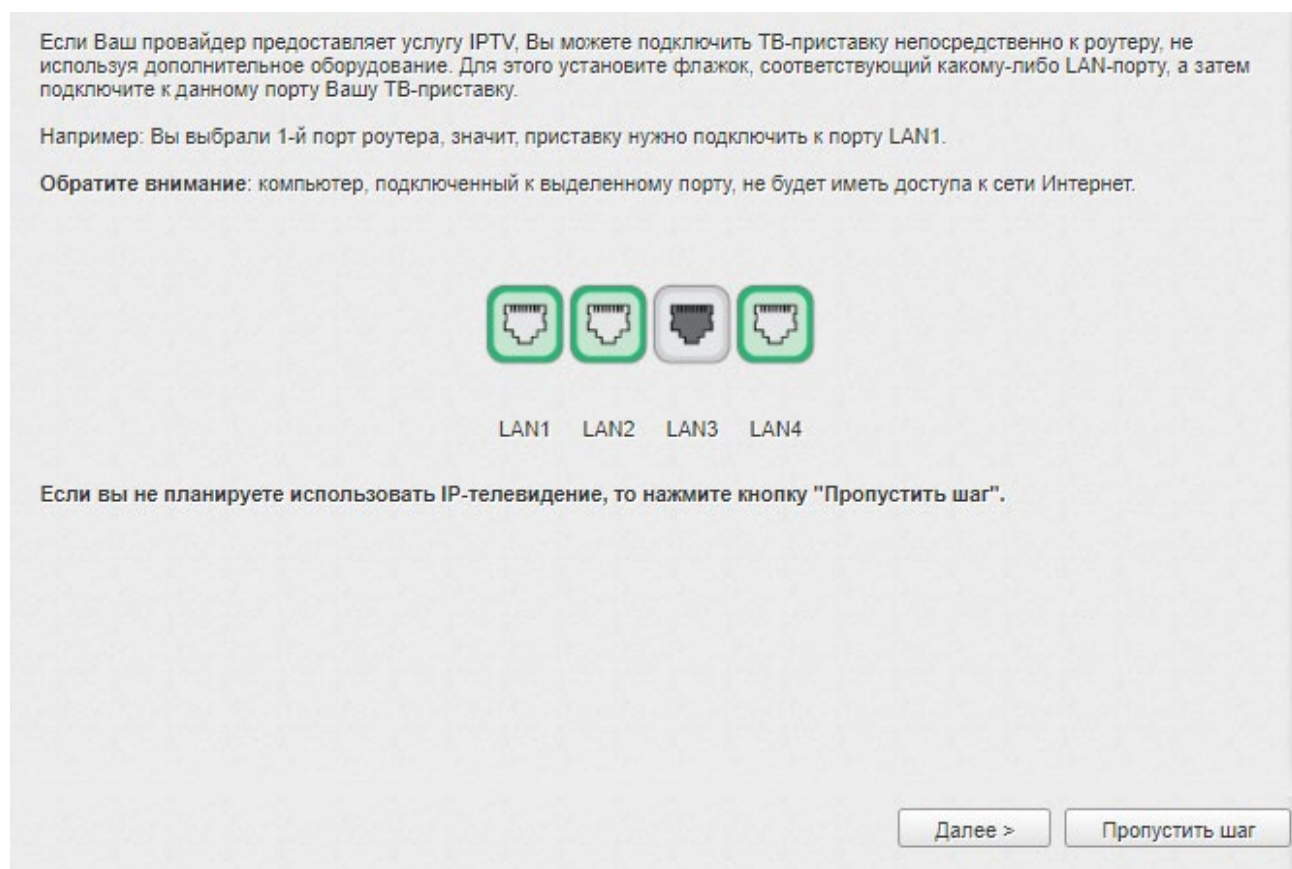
Если Ваш провайдер предоставляет услугу IPTV, Вы можете подключить ТВ-приставку непосредственно к роутеру, не используя дополнительное оборудование. Для этого установите флажок, соответствующий какому-либо LAN-порту, а затем подключите к данному порту Вашу ТВ-приставку.

Например: Вы выбрали 1-й порт роутера, значит, приставку нужно подключить к порту LAN1.

**Обратите внимание**: компьютер, подключенный к выделенному порту, не будет иметь доступа к сети Интернет.

LAN1 LAN2 LAN3 LAN4

**Если вы не планируете использовать IP-телевидение, то нажмите кнопку "Пропустить шаг".**

Далее >

Пропустить шаг